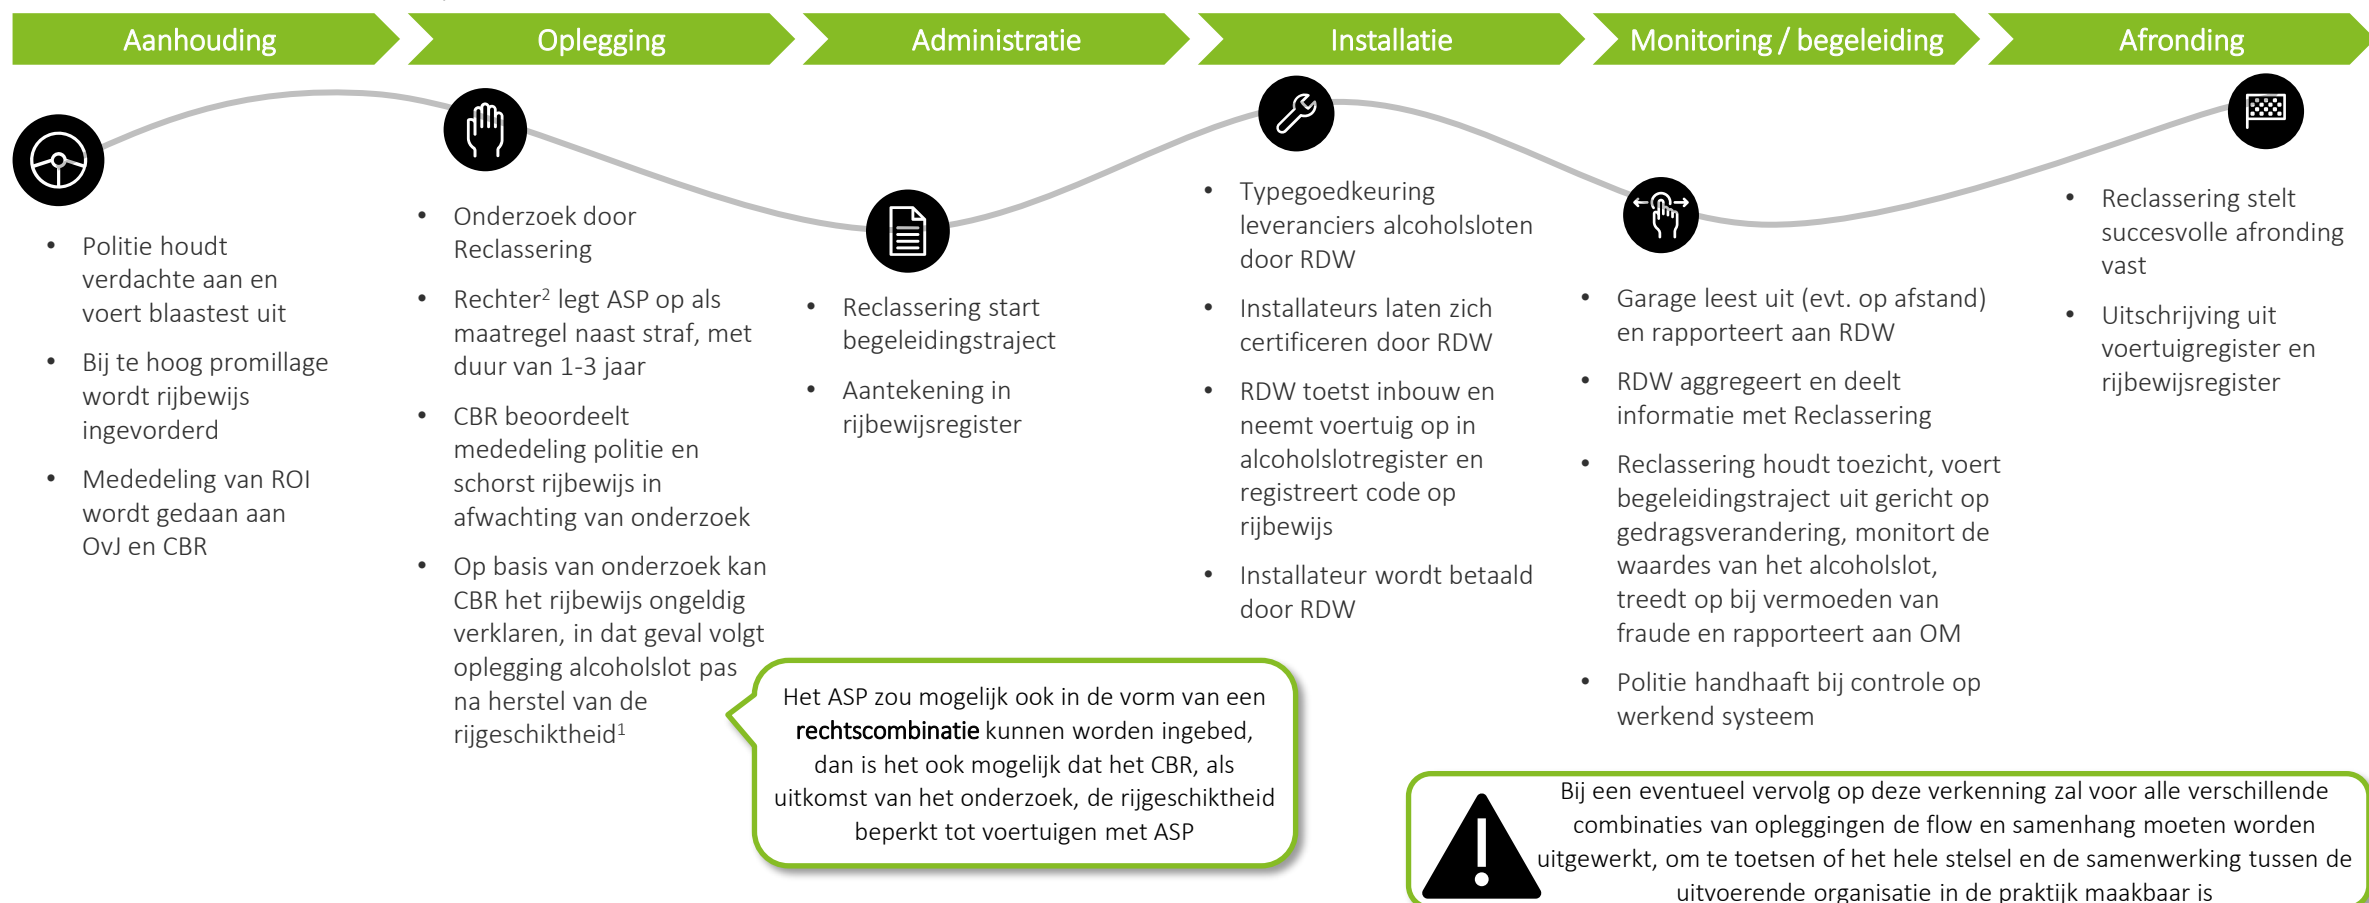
Aanhouding

Oplegging

Administratie

Installatie

Monitoring / begeleiding

Afronding

- Politie houdt verdachte aan en voert blaastest uit
- Bij te hoog promillage wordt rijbewijs ingevorderd
- Mededeling van ROI wordt gedaan aan OvJ en CBR

- Onderzoek door Reclassering
- Rechter$^2$ legt ASP op als maatregel naast straf, met duur van 1-3 jaar
- CBR beoordeelt mededeling politie en schorst rijbewijs in afwachting van onderzoek
- Op basis van onderzoek kan CBR het rijbewijs ongeldig verklaren, in dat geval volgt oplegging alcoholslot pas na herstel van de rijgeschiktheid$^1$

- Reclassering start begeleidingstraject
- Aantekening in rijbewijsregister

- Typegoedkeuring leveranciers alcoholsloten door RDW
- Installateurs laten zich certificeren door RDW
- RDW toetst inbouw en neemt voertuig op in alcoholslotregister en registreert code op rijbewijs
- Installateur wordt betaald door RDW

- Garage leest uit (evt. op afstand) en rapporteert aan RDW
- RDW aggregeert en deelt informatie met Reclassering
- Reclassering houdt toezicht, voert begeleidingstraject uit gericht op gedragsverandering, monitort de waardes van het alcoholslot, treedt op bij vermoeden van fraude en rapporteert aan OM
- Politie handhaaft bij controle op werkend systeem

- Reclassering stelt succesvolle afronding vast
- Uitschrijving uit voertuigregister en rijbewijsregister

Het ASP zou mogelijk ook in de vorm van een **rechtscombinatie** kunnen worden ingebed, dan is het ook mogelijk dat het CBR, als uitkomst van het onderzoek, de rijgeschiktheid beperkt tot voertuigen met ASP

Bij een eventueel vervolg op deze verkenning zal voor alle verschillende combinaties van opleggingen de flow en samenhang moeten worden uitgewerkt, om te toetsen of het hele stelsel en de samenwerking tussen de uitvoerende organisatie in de praktijk maakbaar is